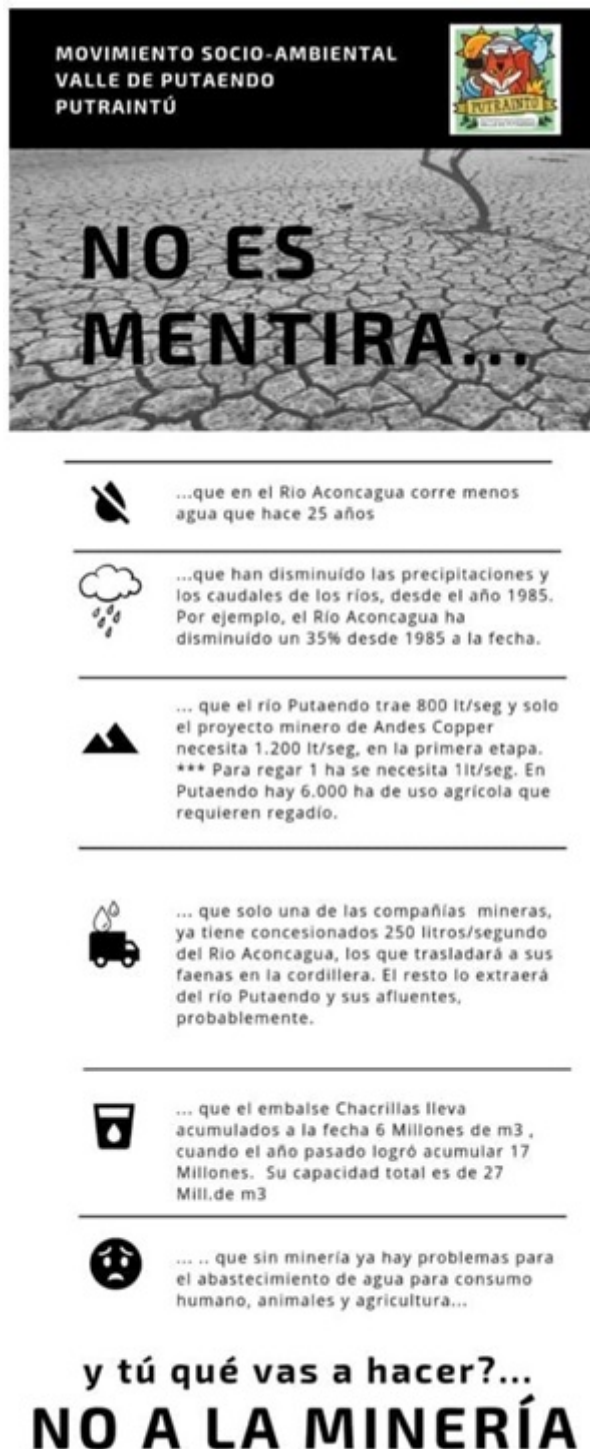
MOVIMIENTO SOCIO-AMBIENTAL
VALLE DE PUTAENDO
PUTRAINTÚ

PUTRAINTÚ

NO ES MENTIRA...

...que en el Rio Aconcagua corre menos agua que hace 25 años

...que han disminuído las precipitaciones y los caudales de los ríos, desde el año 1985. Por ejemplo, el Río Aconcagua ha disminuído un 35% desde 1985 a la fecha.

... que el río Putaendo trae 800 lt/seg y solo el proyecto minero de Andes Copper necesita 1.200 lt/seg, en la primera etapa. *** Para regar 1 ha se necesita 1lt/seg. En Putaendo hay 6.000 ha de uso agrícola que requieren regadío.

... que solo una de las compañías mineras, ya tiene concesionados 250 litros/segundo del Rio Aconcagua, los que trasladará a sus faenas en la cordillera. El resto lo extraerá del río Putaendo y sus afluentes, probablemente.

... que el embalse Chacrillas lleva acumulados a la fecha 6 Millones de m3 , cuando el año pasado logró acumular 17 Millones. Su capacidad total es de 27 Mill.de m3

... .. que sin minería ya hay problemas para el abastecimiento de agua para consumo humano, animales y agricultura...

y tú qué vas a hacer?...
NO A LA MINERÍA